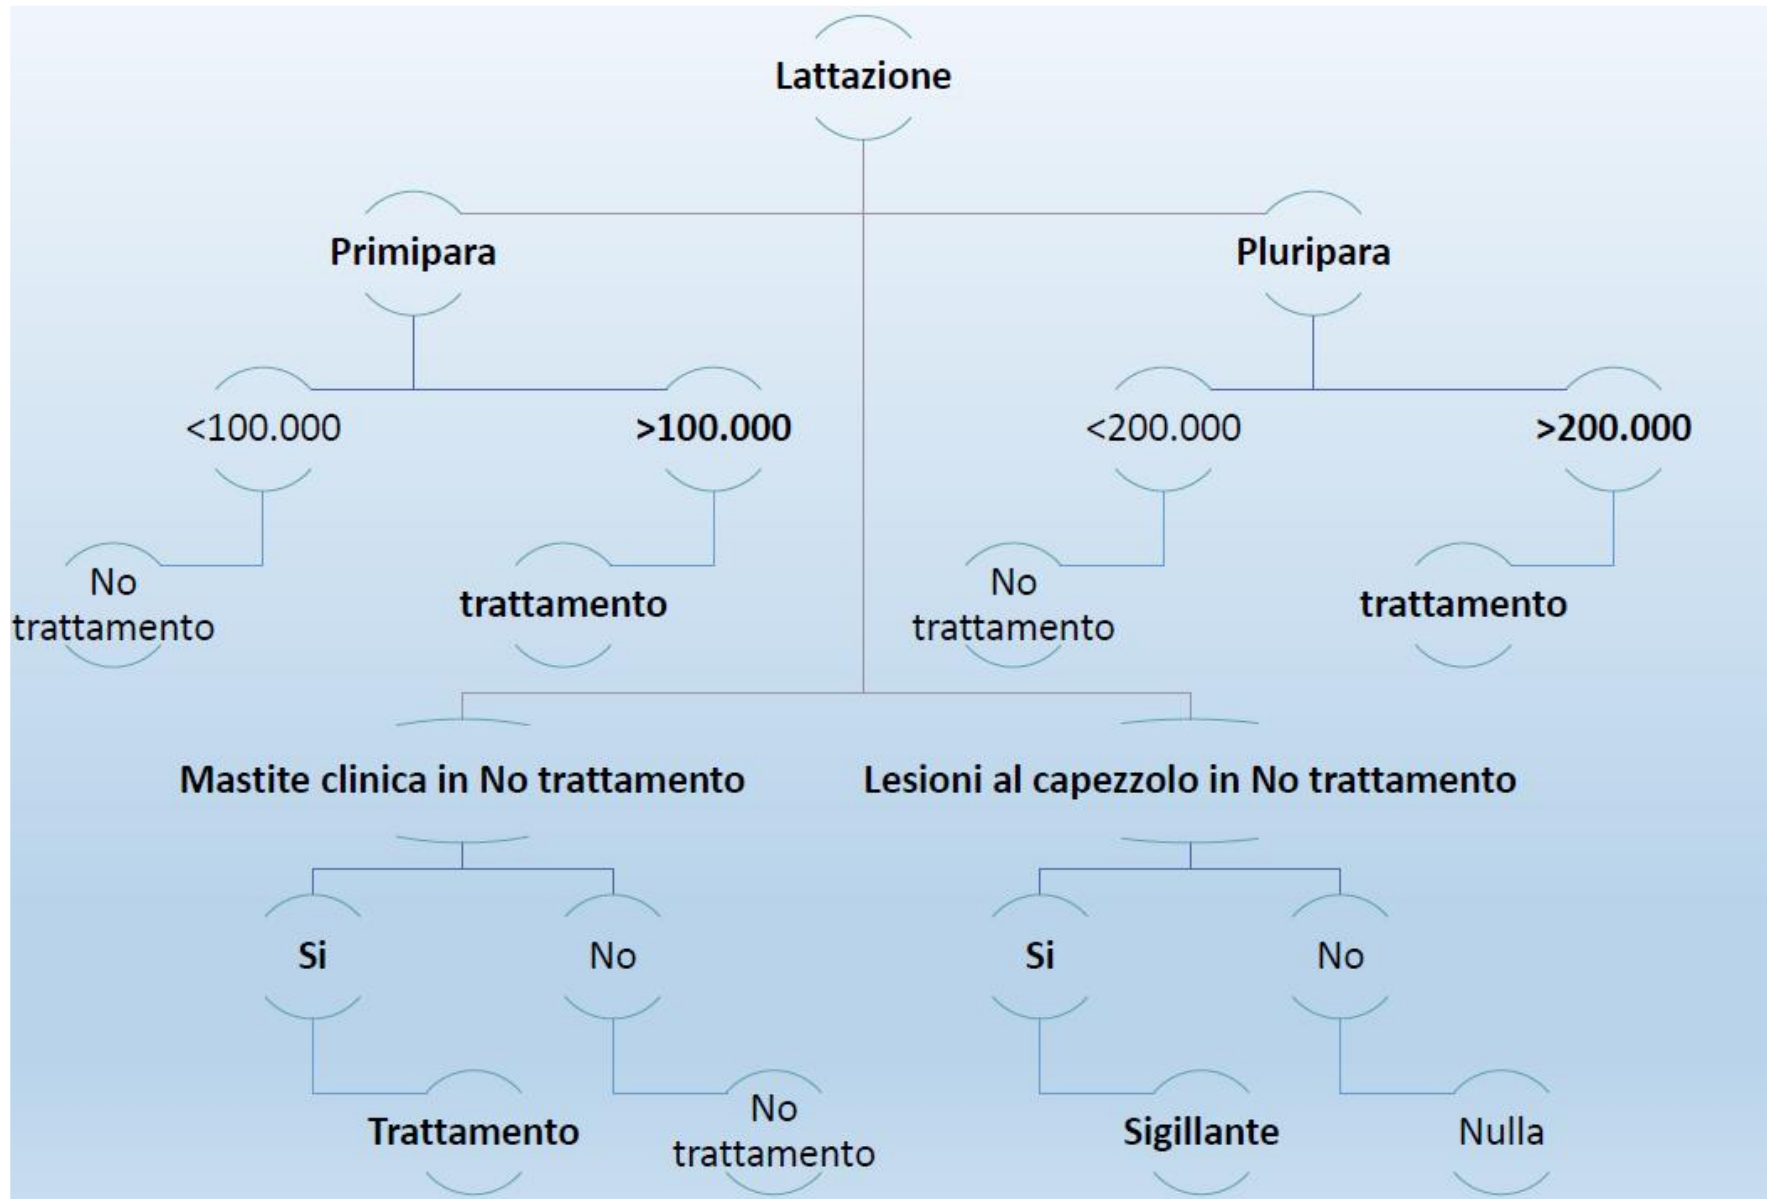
Lattazione

Primipara

Pluripara

<100.000

>100.000

<200.000

>200.000

No trattamento

trattamento

No trattamento

trattamento

Mastite clinica in No trattamento

Lesioni al capezzolo in No trattamento

Si

No

Si

No

Trattamento

No trattamento

Sigillante

Nulla